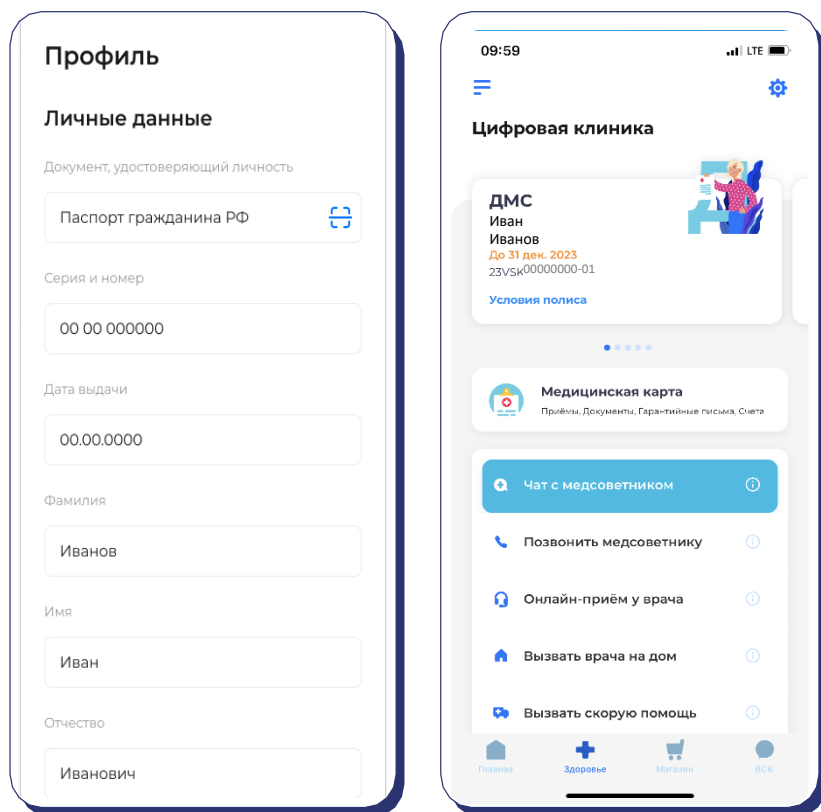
Профиль

Личные данные

Документ, удостоверяющий личность

Паспорт гражданина РФ

Серия и номер

00 00 000000

Дата выдачи

00.00.0000

Фамилия

Иванов

Имя

Иван

Отчество

Иванович

09:59

LTE

Цифровая клиника

ДМС
Иван
Иванов
До 31 дек. 2023
23VSK00000000-01

Условия полиса

Медицинская карта
Приёмы, Документы, Гарантийные письма, Счета

Чат с медсоветником

Позвонить медсоветнику

Онлайн-приём у врача

Вызвать врача на дом

Вызвать скорую помощь

Главная Здоровье Магазин ВСК